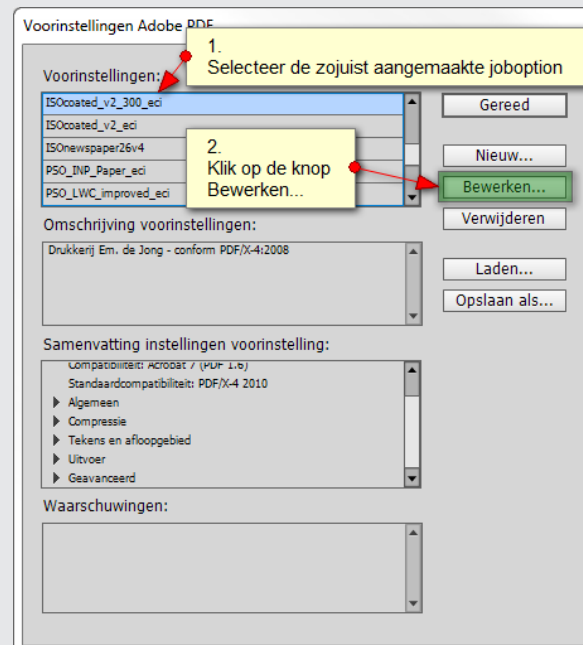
Voorinstellingen Adobe PDF

1.
Selecteer de zojuist aangemaakte joboption

Voorinstellingen:

ISOcoated_v2_300_eci
ISOcoated_v2_eci
ISOnewspaper26v4
PSO_INP_Paper_eci
PSO_LWC_improved_eci

2.
Klik op de knop Bewerken...

Gereed
Nieuw...
Bewerken...
Verwijderen
Laden...
Opslaan als...

Omschrijving voorinstellingen:

Drukkerij Em. de Jong - conform PDF/X-4:2008

Samenvatting instellingen voorinstelling:

Compatibiliteit: Acrobat 7 (PDF 1.6)
Standaardcompatibiliteit: PDF/X-4 2010
Algemeen
Compressie
Tekens en afloopgebied
Uitvoer
Geavanceerd

Waarschuwingen: